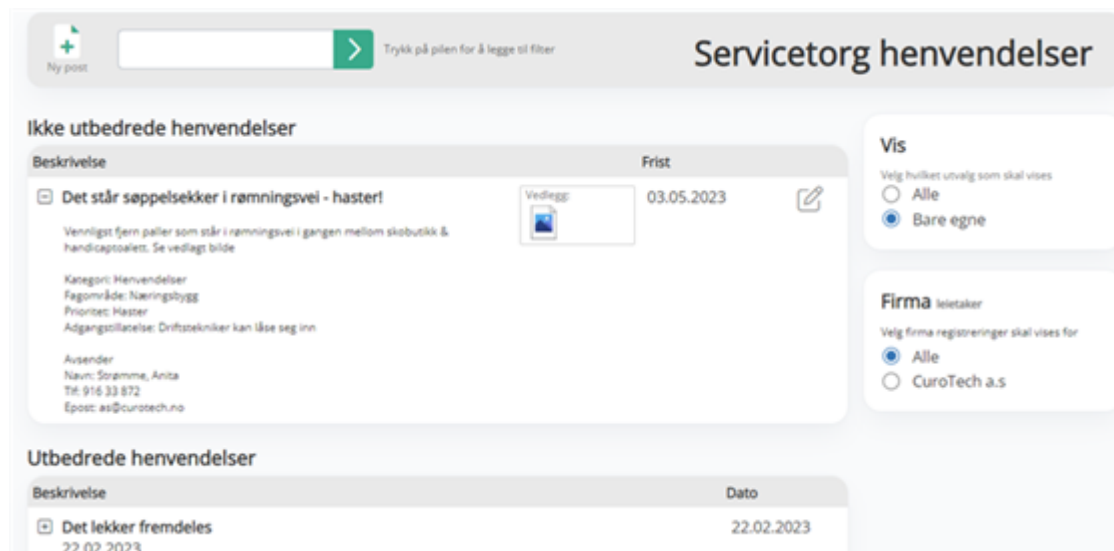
Ny post

Trykk på pilen for å legge til filter

Servicetorg henvendelser

Ikke utbedrede henvendelser

| Beskrivelse | | Frist |
|---|---|---|
| ⊟ Det står søppelsekker i rømningsvei - haster! | Vedlegg: | 03.05.2023 |

Vennligst fjern paller som står i rømningsvei i gangen mellom skobutikk & handicaptoalett. Se vedlagt bilde

Kategori: Henvendelser
Fagområde: Næringsbygg
Prioritet: Haster
Adgangstillatelse: Driftstekniker kan låse seg inn

Avsender
Navn: Strømme, Anita
Tlf: 916 33 872
Epost: as@curotech.no

Utbedrede henvendelser

| Beskrivelse | Dato |
|---|---|
| ⊞ Det lekker fremdeles | 22.02.2023 |

22.02.2023

Vis
Velg hvilket utvalg som skal vises
Alle
Bare egne

Firma leietaker
Velg firma registreringer skal vises for
Alle
CuroTech a.s